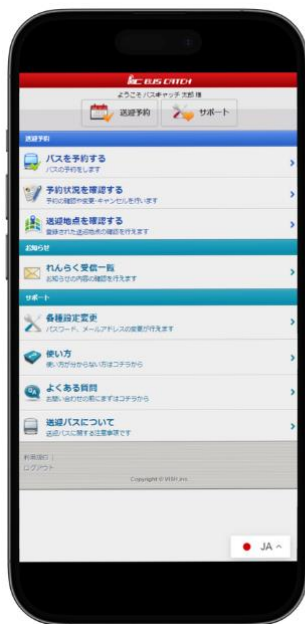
BUS CATCH
ようこそ バスキャッチ 太郎 様

送迎予約
サポート

送迎予約

バスを予約する
バスの予約をします

予約状況を確認する
予約の確認や変更・キャンセルを行います

送迎地点を確認する
登録された送迎地点の確認を行えます

お知らせ

れんらく受信一覧
お知らせの内容の確認を行えます

サポート

各種設定変更
パスワード、メールアドレスの変更が行えます

使い方
使い方が分からない方はコチラから

よくある質問
お問い合わせの前にまずはコチラから

送迎バスについて
送迎バスに関する注意事項です

利用規約 |
ログアウト

Copyright © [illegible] Inc.

JA